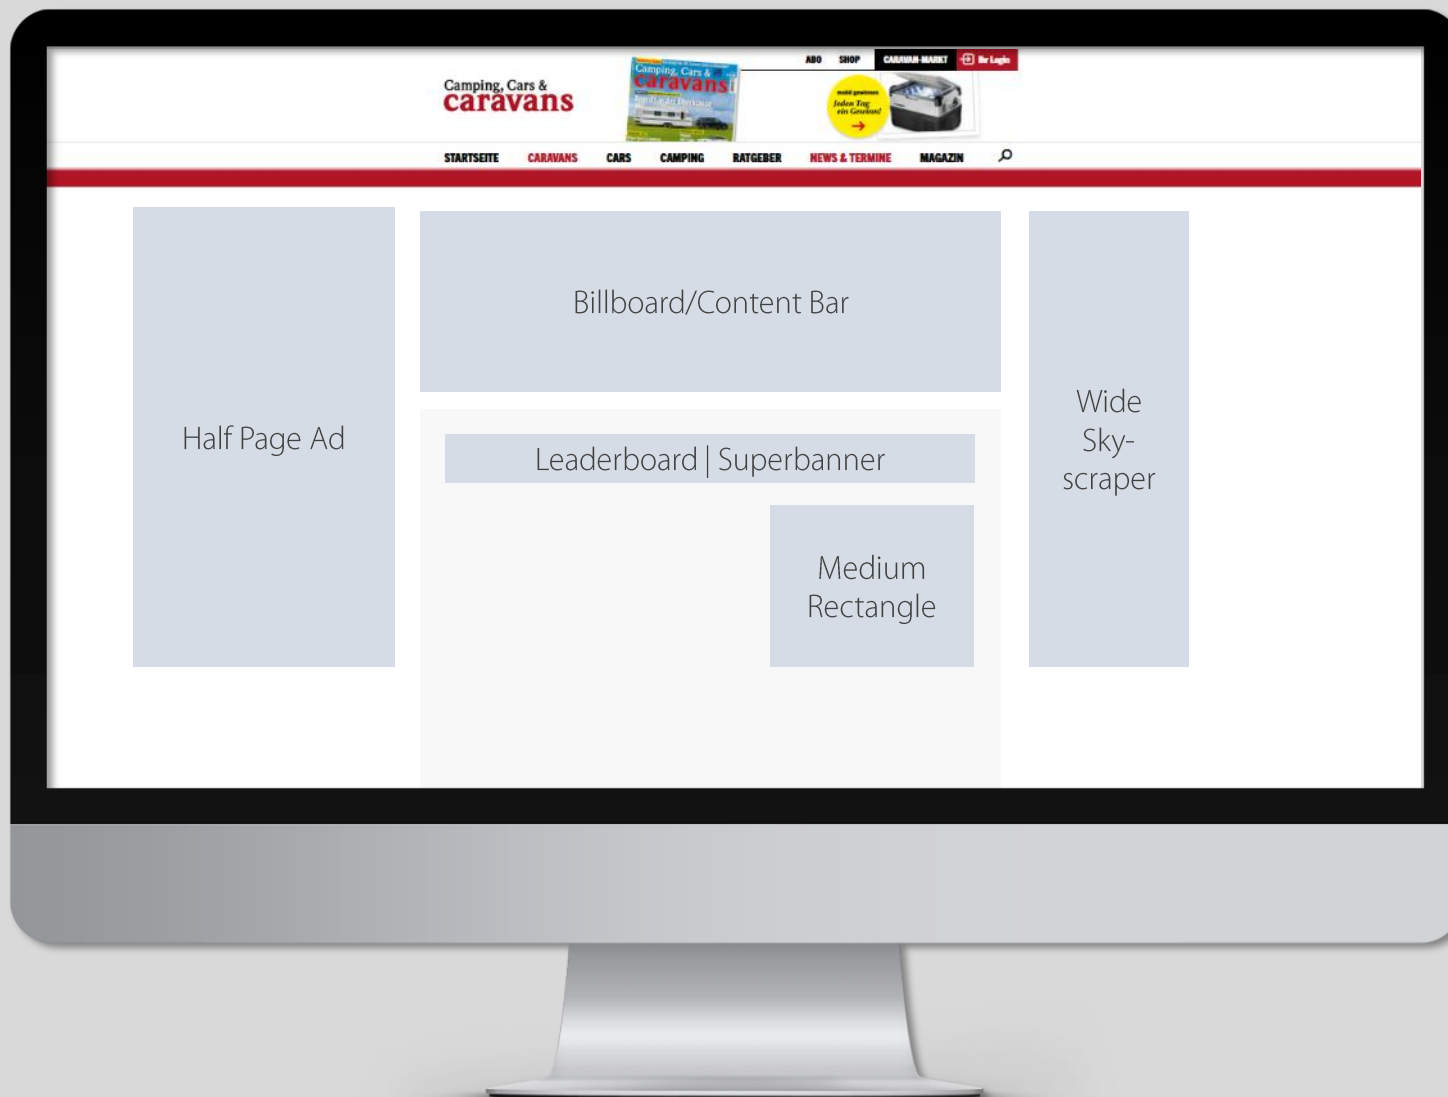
Camping, Cars & caravans

Camping, Cars & caravans

ABO SHOP CARAVAN-MARKT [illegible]

Jeden Tag ein Gewinn!

STARTSEITE CARAVANS CARS CAMPING RATGEBER NEWS & TERMINE MAGAZIN

Half Page Ad

Billboard/Content Bar

Leaderboard | Superbanner

Medium Rectangle

Wide Sky-scraper